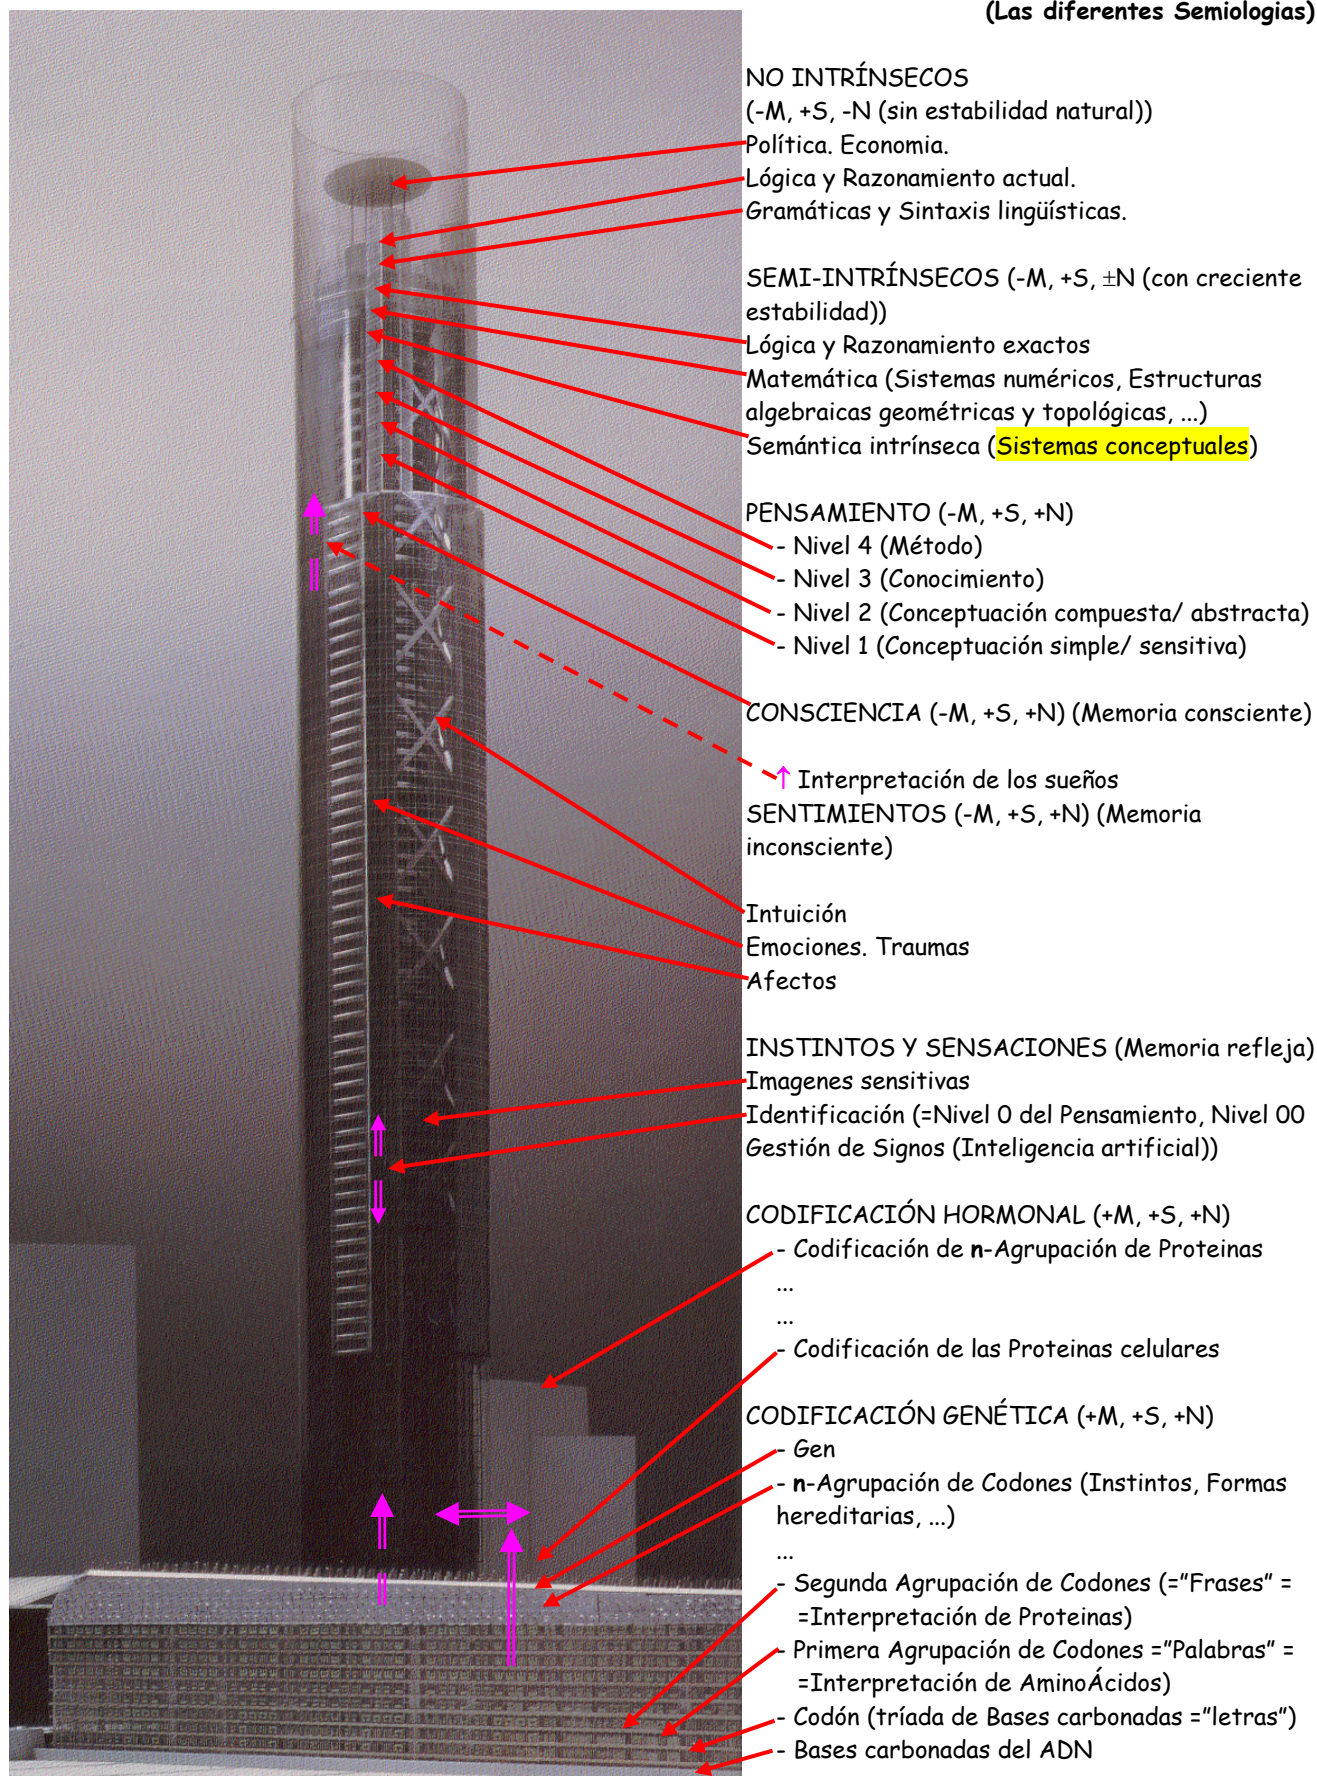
(Las diferentes Semiologias)

NO INTRÍNSECOS
(-M, +S, -N (sin estabilidad natural))
Política. Economia.
Lógica y Razonamiento actual.
Gramáticas y Sintaxis lingüísticas.

SEMI-INTRÍNSECOS (-M, +S, $\pm$N (con creciente estabilidad))
Lógica y Razonamiento exactos
Matemática (Sistemas numéricos, Estructuras algebraicas geométricas y topológicas, ...)
Semántica intrínseca (Sistemas conceptuales)

PENSAMIENTO (-M, +S, +N)
- Nivel 4 (Método)
- Nivel 3 (Conocimiento)
- Nivel 2 (Conceptuación compuesta/ abstracta)
- Nivel 1 (Conceptuación simple/ sensitiva)

CONSCIENCIA (-M, +S, +N) (Memoria consciente)

↑ Interpretación de los sueños
SENTIMIENTOS (-M, +S, +N) (Memoria inconsciente)

Intuición
Emociones. Traumas
Afectos

INSTINTOS Y SENSACIONES (Memoria refleja)
Imagenes sensitivas
Identificación (=Nivel 0 del Pensamiento, Nivel 00 Gestión de Signos (Inteligencia artificial))

CODIFICACIÓN HORMONAL (+M, +S, +N)
- Codificación de n-Agrupación de Proteinas
...
...
- Codificación de las Proteinas celulares

CODIFICACIÓN GENÉTICA (+M, +S, +N)
- Gen
- n-Agrupación de Codones (Instintos, Formas hereditarias, ...)
...
- Segunda Agrupación de Codones (="Frases" = =Interpretación de Proteinas)
- Primera Agrupación de Codones ="Palabras" = =Interpretación de AminoÁcidos)
- Codón (tríada de Bases carbonadas ="letras")
- Bases carbonadas del ADN